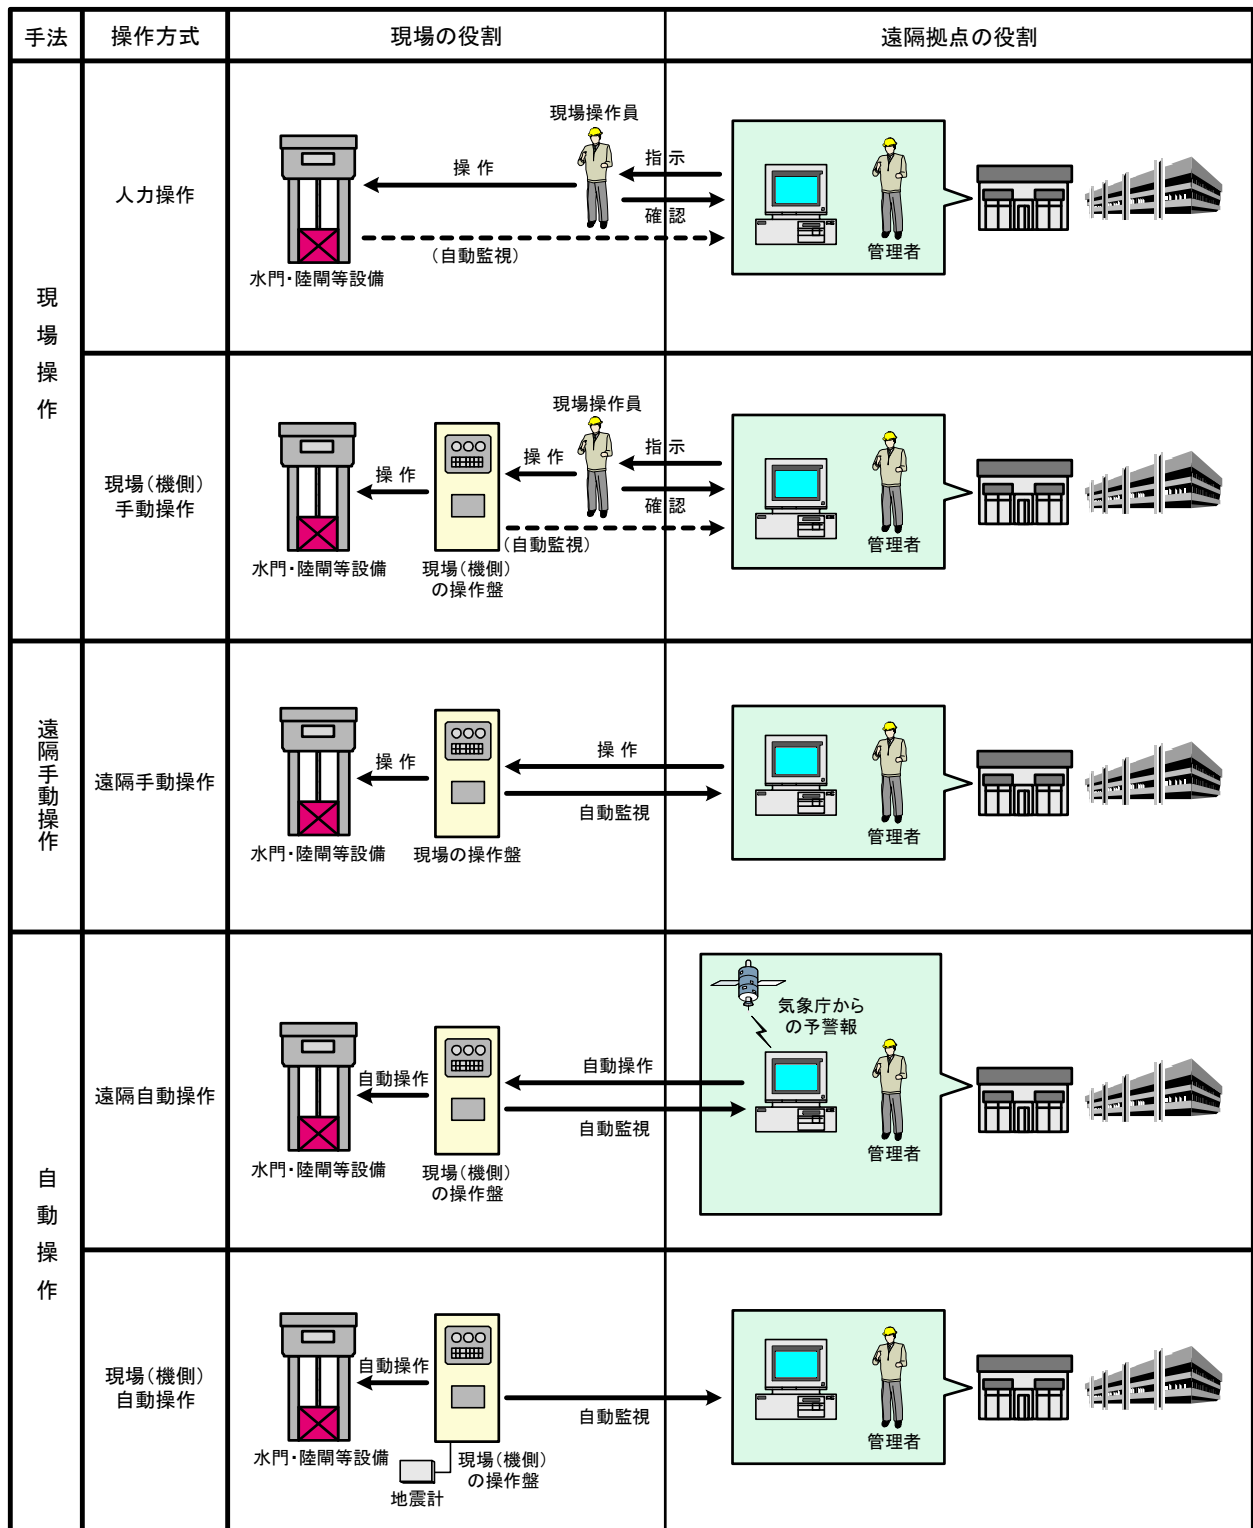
| 手法 | 操作方式 | 現場の役割 | 遠隔拠点の役割 |
|---|---|---|---|
| 現場操作 | 人力操作 | 現場操作員 操 作 水門・陸閘等設備 （自動監視） | 指 示 確 認 管理者 |
| 現場操作 | 現場（機側）手動操作 | 現場操作員 操 作 操 作 水門・陸閘等設備 現場（機側）の操作盤 （自動監視） | 指 示 確 認 管理者 |
| 遠隔手動操作 | 遠隔手動操作 | 操 作 水門・陸閘等設備 現場の操作盤 | 操 作 自動監視 管理者 |
| 自動操作 | 遠隔自動操作 | 自動操作 水門・陸閘等設備 現場（機側）の操作盤 | 自動操作 自動監視 気象庁からの予警報 管理者 |
| 自動操作 | 現場（機側）自動操作 | 自動操作 水門・陸閘等設備 現場（機側）の操作盤 地震計 | 自動監視 管理者 |